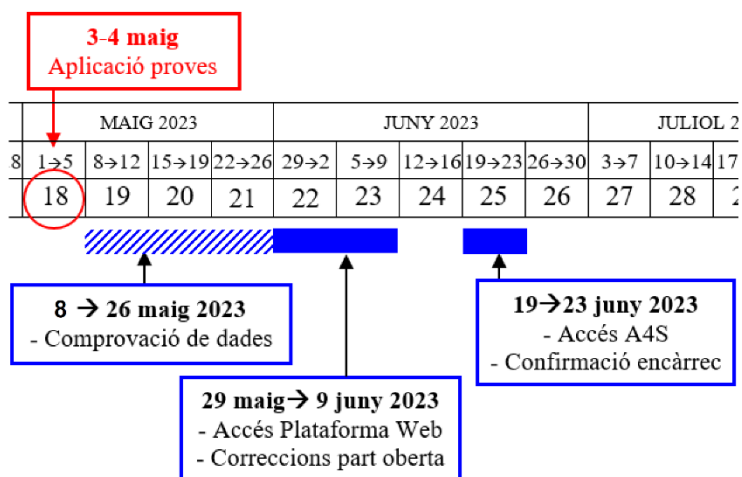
3-4 maig
Aplicació proves

|  | MAIG 2023 | | | | JUNY 2023 | | | | | JULIOL 2 | | |
|---|---|---|---|---|---|---|---|---|---|---|---|---|
| 8 | 1→5 | 8→12 | 15→19 | 22→26 | 29→2 | 5→9 | 12→16 | 19→23 | 26→30 | 3→7 | 10→14 | 17 |
|  | 18 | 19 | 20 | 21 | 22 | 23 | 24 | 25 | 26 | 27 | 28 | 2 |

8 → 26 maig 2023
- Comprovació de dades

29 maig→ 9 juny 2023
- Accés Plataforma Web
- Correccions part oberta

19→23 juny 2023
- Accés A4S
- Confirmació encàrrec